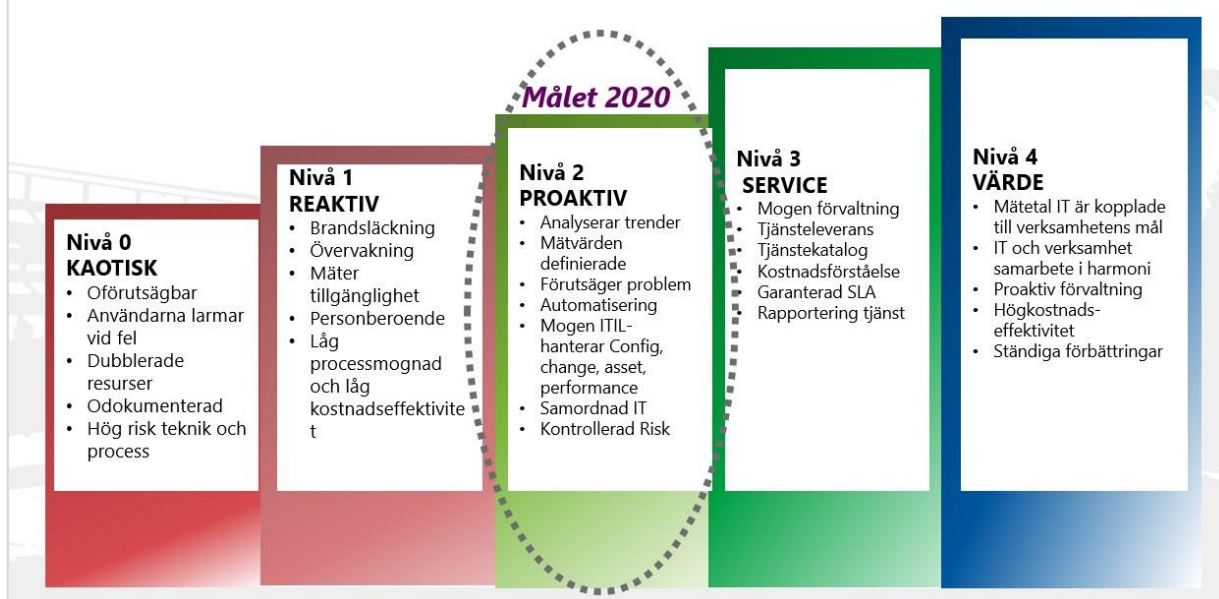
Målet 2020

Nivå 0
KAOTISK
- Oförutsägbar
- Användarna larmar vid fel
- Dubblerade resurser
- Odokumenterad
- Hög risk teknik och process

Nivå 1
REAKTIV
- Brandsläckning
- Övervakning
- Mäter tillgänglighet
- Personberoende
- Låg processmognad och låg kostnadseffektivite t

Nivå 2
PROAKTIV
- Analyserar trender
- Mätvärden definierade
- Förutsäger problem
- Automatisering
- Mogen ITIL-hanterar Config, change, asset, performance
- Samordnad IT
- Kontrollerad Risk

Nivå 3
SERVICE
- Mogen förvaltning
- Tjänsteleverans
- Tjänstekatalog
- Kostnadsförståelse
- Garanterad SLA
- Rapportering tjänst

Nivå 4
VÄRDE
- Mätetal IT är kopplade till verksamhetens mål
- IT och verksamhet samarbete i harmoni
- Proaktiv förvaltning
- Högkostnads-effektivitet
- Ständiga förbättringar